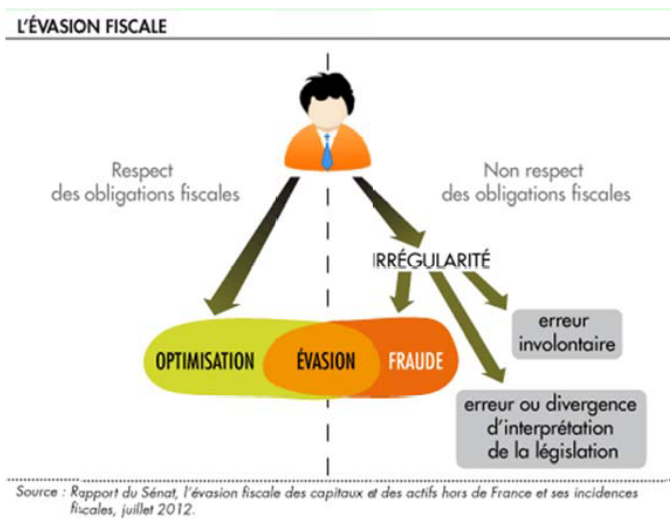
L'ÉVASION FISCALE

Respect des obligations fiscales

Non respect des obligations fiscales

IRRÉGULARITÉ

erreur involontaire

OPTIMISATION

ÉVASION

FRAUDE

erreur ou divergence d'interprétation de la législation

Source : Rapport du Sénat, l'évasion fiscale des capitaux et des actifs hors de France et ses incidences fiscales, juillet 2012.